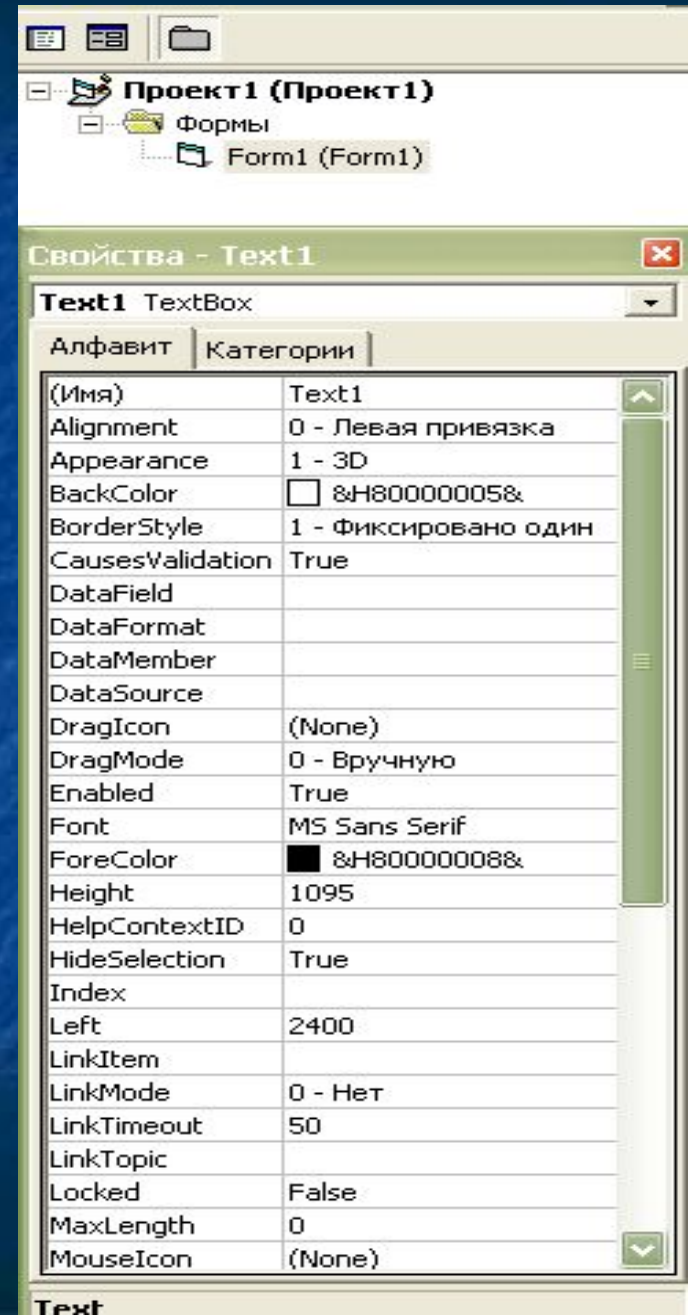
Проект1 (Проект1)
Формы
Form1 (Form1)

Свойства - Text1
Text1 TextBox
Алфавит | Категории

| (Имя) | Text1 |
|---|---|
| Alignment | 0 - Левая привязка |
| Appearance | 1 - 3D |
| BackColor | &H80000005& |
| BorderStyle | 1 - Фиксировано один |
| CausesValidation | True |
| DataField | |
| DataFormat | |
| DataMember | |
| DataSource | |
| DragIcon | (None) |
| DragMode | 0 - Вручную |
| Enabled | True |
| Font | MS Sans Serif |
| ForeColor | &H80000008& |
| Height | 1095 |
| HelpContextID | 0 |
| HideSelection | True |
| Index | |
| Left | 2400 |
| LinkItem | |
| LinkMode | 0 - Нет |
| LinkTimeout | 50 |
| LinkTopic | |
| Locked | False |
| MaxLength | 0 |
| MouseIcon | (None) |

Text